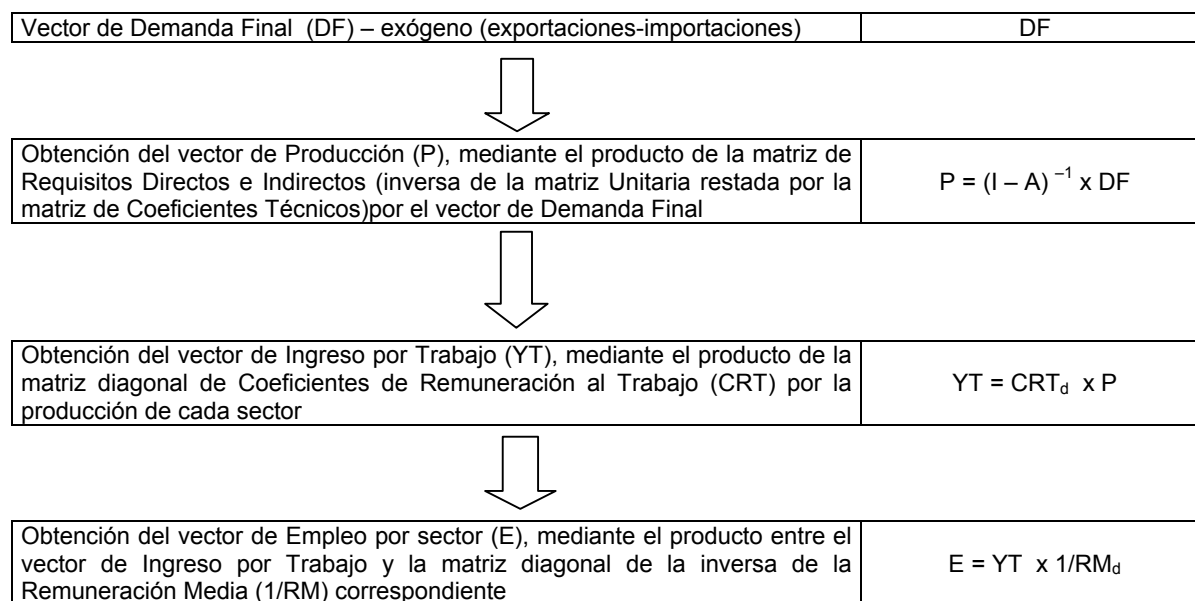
| Vector de Demanda Final (DF) – exógeno (exportaciones-importaciones) | DF |
|---|---|

| Obtención del vector de Producción (P), mediante el producto de la matriz de Requisitos Directos e Indirectos (inversa de la matriz Unitaria restada por la matriz de Coeficientes Técnicos)por el vector de Demanda Final | $P = (I - A)^{-1} \times DF$ |
|---|---|

| Obtención del vector de Ingreso por Trabajo (YT), mediante el producto de la matriz diagonal de Coeficientes de Remuneración al Trabajo (CRT) por la producción de cada sector | $YT = CRT_d \times P$ |
|---|---|

| Obtención del vector de Empleo por sector (E), mediante el producto entre el vector de Ingreso por Trabajo y la matriz diagonal de la inversa de la Remuneración Media (1/RM) correspondiente | $E = YT \times 1/RM_d$ |
|---|---|